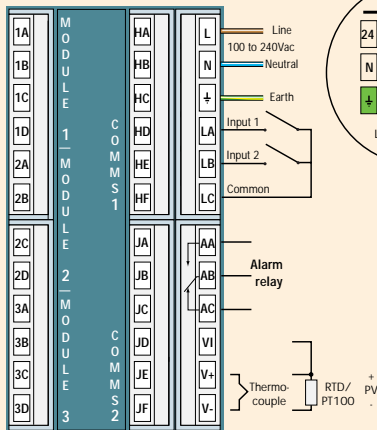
1A
1B
1C
1D
2A
2B
2C
2D
3A
3B
3C
3D

MODULE 1
MODULE 2
MODULE 3

COMMS 1
COMMS 2

HA
HB
HC
HD
HE
HF
JA
JB
JC
JD
JE
JF

L
N
⏚
LA
LB
LC
AA
AB
AC
VI
V+
V-

Line
100 to 240Vac
Neutral
Earth
Input 1
Input 2
Common

Alarm relay

Thermocouple
RTD/ PT100
+
PV

24
N
⏚
L